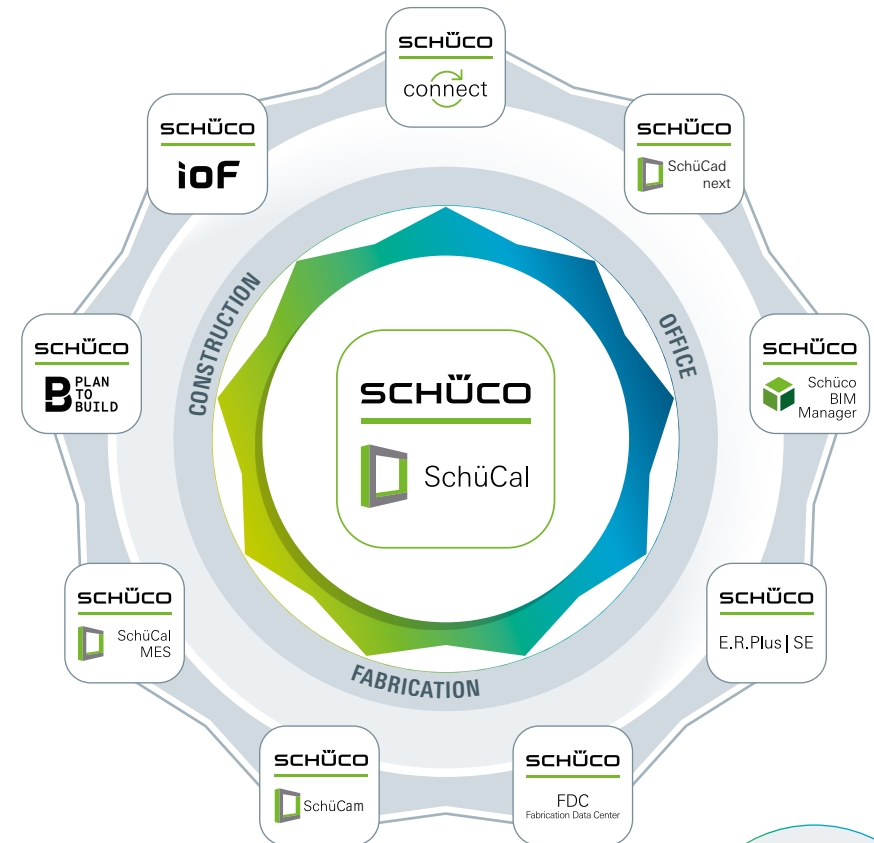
SCHÜCO
connect

SCHÜCO
SchüCad next

SCHÜCO
Schüco BIM Manager

SCHÜCO
E.R.Plus | SE

SCHÜCO
FDC
Fabrication Data Center

SCHÜCO
SchüCam

SCHÜCO
SchüCal MES

SCHÜCO
PLAN TO BUILD

SCHÜCO
ioF

CONSTRUCTION

OFFICE

FABRICATION

SCHÜCO
SchüCal